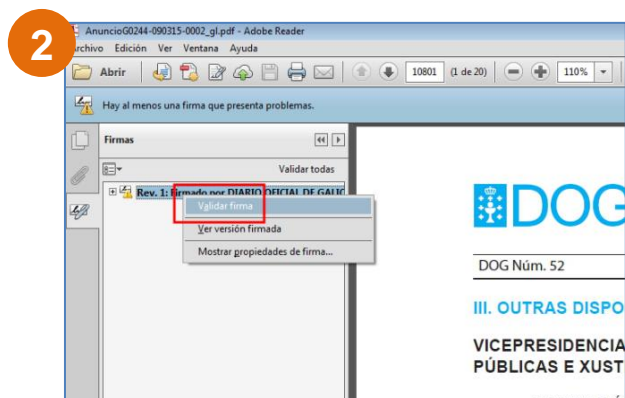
2

AnuncioG0244-090315-0002_gl.pdf - Adobe Reader

Archivo Edición Ver Ventana Ayuda

Abrir

10801 (1 de 20)

110%

Hay al menos una firma que presenta problemas.

Firmas

Validar todas

Rev. 1: Firmado por DIARIO OFICIAL DE GALIC

Validar firma

Ver versión firmada

Mostrar propiedades de firma...

DOG

DOG Núm. 52

III. OUTRAS DISPO

VICEPRESIDENCIA

PÚBLICAS E XUST